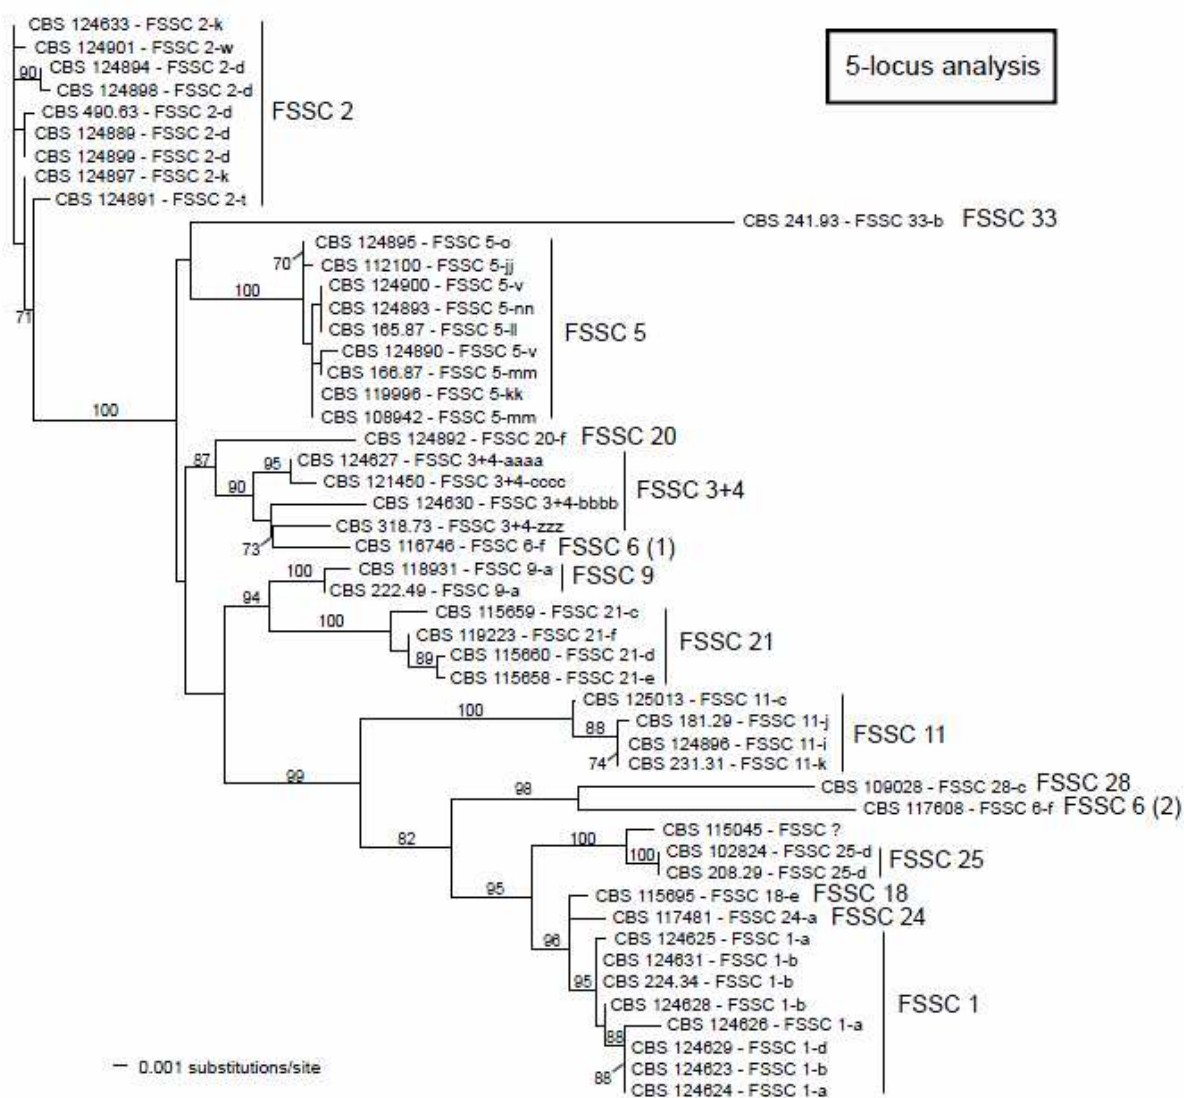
5-locus analysis

CBS 124633 - FSSC 2-k
CBS 124901 - FSSC 2-w
90
CBS 124894 - FSSC 2-d
CBS 124898 - FSSC 2-d
CBS 490.63 - FSSC 2-d
CBS 124889 - FSSC 2-d
CBS 124899 - FSSC 2-d
CBS 124897 - FSSC 2-k
CBS 124891 - FSSC 2-t
FSSC 2

CBS 241.93 - FSSC 33-b FSSC 33

70
CBS 124895 - FSSC 5-o
CBS 112100 - FSSC 5-jj
100
CBS 124900 - FSSC 5-v
CBS 124893 - FSSC 5-nn
CBS 165.87 - FSSC 5-ll
CBS 124890 - FSSC 5-v
CBS 166.87 - FSSC 5-mm
CBS 119996 - FSSC 5-kk
CBS 108942 - FSSC 5-mm
FSSC 5

71
100

CBS 124892 - FSSC 20-f FSSC 20
87
95
CBS 124627 - FSSC 3+4-aaaa
90
CBS 121450 - FSSC 3+4-cccc
CBS 124630 - FSSC 3+4-bbbb
CBS 318.73 - FSSC 3+4-zzz
FSSC 3+4
73
CBS 116746 - FSSC 6-f FSSC 6 (1)

100
CBS 118931 - FSSC 9-a
CBS 222.49 - FSSC 9-a
FSSC 9
94
CBS 115659 - FSSC 21-c
100
CBS 119223 - FSSC 21-f
89
CBS 115660 - FSSC 21-d
CBS 115658 - FSSC 21-e
FSSC 21

100
CBS 125013 - FSSC 11-c
88
CBS 181.29 - FSSC 11-j
CBS 124896 - FSSC 11-i
74
CBS 231.31 - FSSC 11-k
FSSC 11
99
98
CBS 109028 - FSSC 28-c FSSC 28
CBS 117608 - FSSC 6-f FSSC 6 (2)
82
100
CBS 115045 - FSSC ?
100
CBS 102824 - FSSC 25-d
CBS 208.29 - FSSC 25-d
FSSC 25
95
CBS 115695 - FSSC 18-e FSSC 18
CBS 117481 - FSSC 24-a FSSC 24
96
CBS 124625 - FSSC 1-a
CBS 124631 - FSSC 1-b
95
CBS 224.34 - FSSC 1-b
CBS 124628 - FSSC 1-b
88
CBS 124626 - FSSC 1-a
CBS 124629 - FSSC 1-d
88
CBS 124623 - FSSC 1-b
CBS 124624 - FSSC 1-a
FSSC 1

0.001 substitutions/site